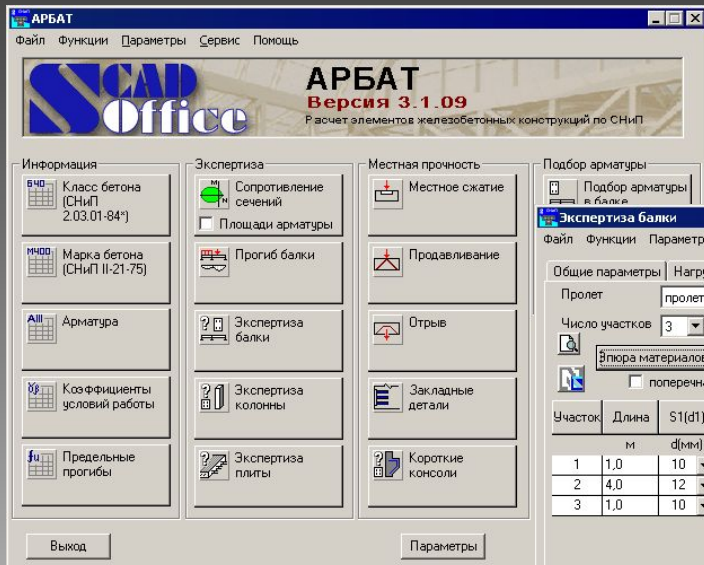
АРБАТ

Файл Функции Параметры Сервис Помощь

SCAD Office

АРБАТ
Версия 3.1.09
Расчет элементов железобетонных конструкций по СНиП

Информация

Б40 Класс бетона (СНиП 2.03.01-84*)

М400 Марка бетона (СНиП II-21-75)

AIII Арматура

Коэффициенты условий работы

fu Предельные прогибы

Экспертиза

Сопротивление сечений

Площади арматуры

Прогиб балки

Экспертиза балки

Экспертиза колонны

Экспертиза плиты

Местная прочность

Местное сжатие

Продавливание

Отрыв

Закладные детали

Короткие консоли

Подбор арматуры

Подбор арматуры в балке

Выход

Параметры

Экспертиза балки

Файл Функции Параметр

Общие параметры | Нагру

Пролет

пролет

Число участков 3

Эпюра материалов

поперечна

| Участок | Длина | S1(d1) |
|---|---|---|
| | м | d(мм) |
| 1 | 1,0 | 10 |
| 2 | 4,0 | 12 |
| 3 | 1,0 | 10 |